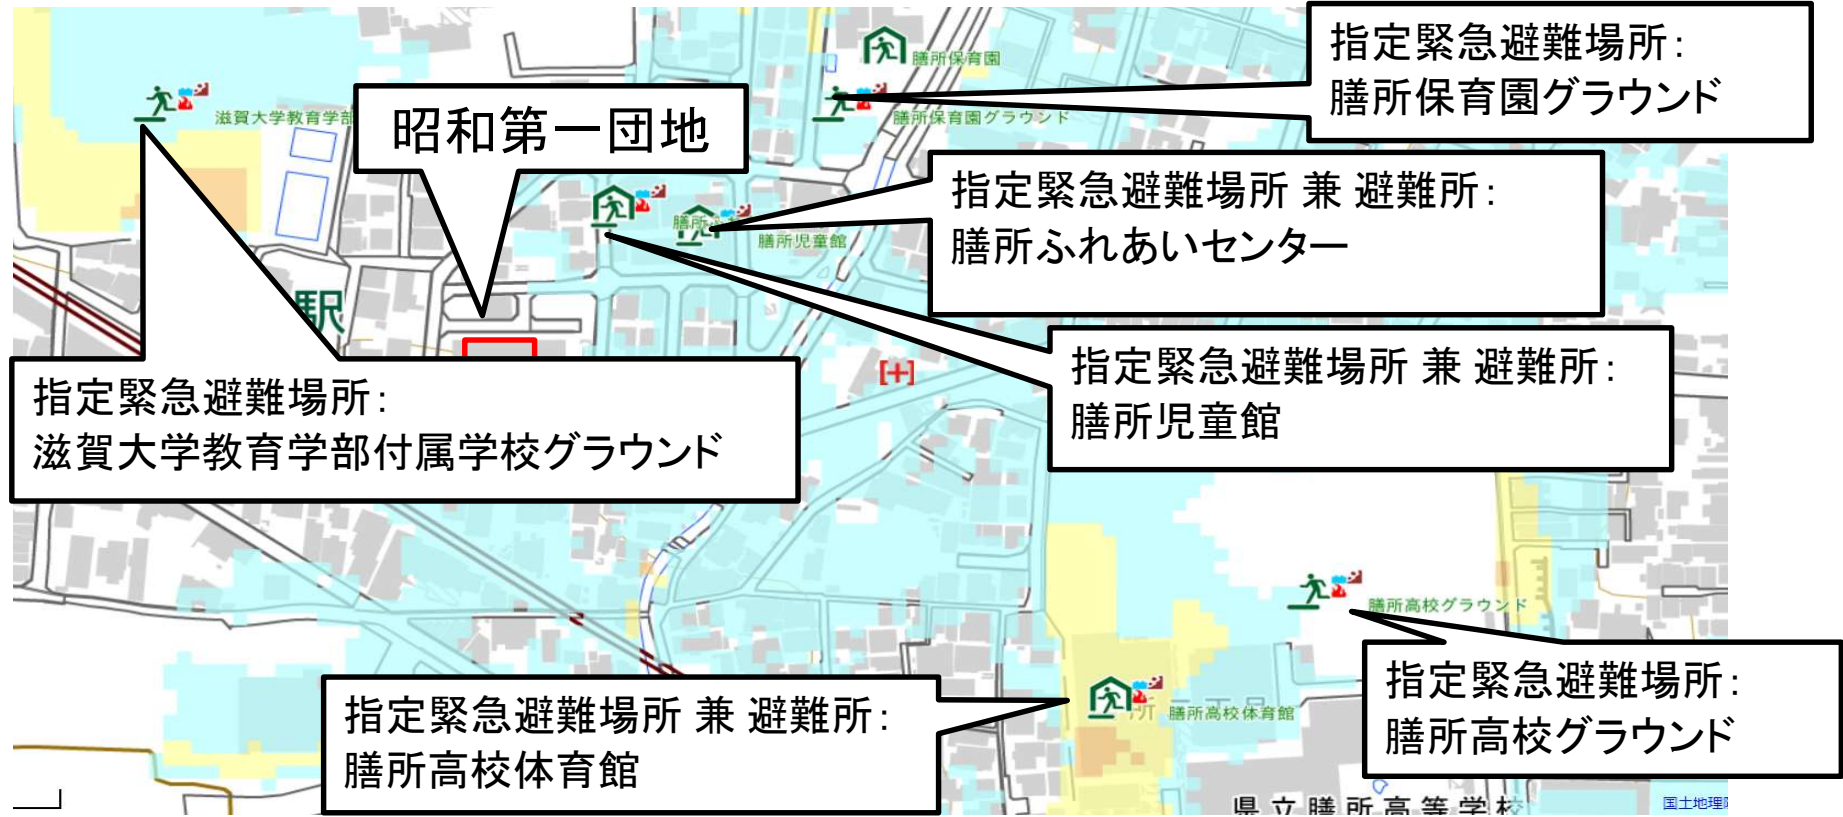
膳所保育園

指定緊急避難場所：
膳所保育園グラウンド

滋賀大学教育学部

昭和第一団地

膳所保育園グラウンド

指定緊急避難場所 兼 避難所：
膳所ふれあいセンター

膳所児童館

駅

指定緊急避難場所 兼 避難所：
膳所児童館

指定緊急避難場所：
滋賀大学教育学部付属学校グラウンド

膳所高校グラウンド

指定緊急避難場所：
膳所高校グラウンド

指定緊急避難場所 兼 避難所：
膳所高校体育館

膳所高校体育館

県立膳所高等学校

国土地理院